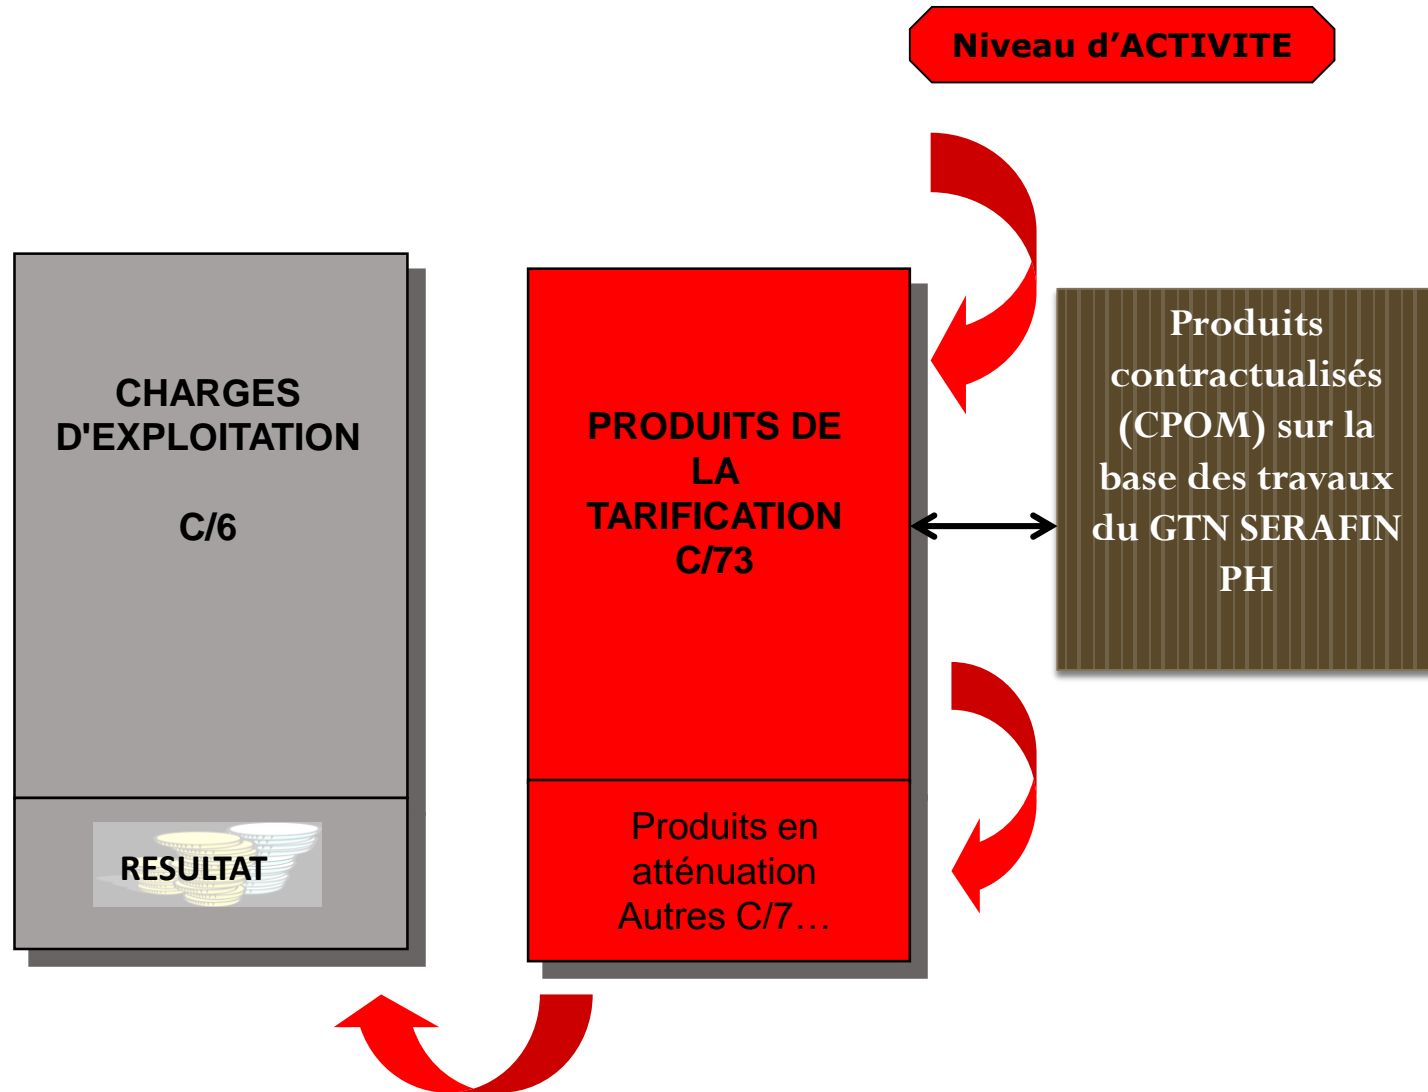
Niveau d'ACTIVITE

CHARGES D'EXPLOITATION

C/6

RESULTAT

PRODUITS DE LA TARIFICATION C/73

Produits en atténuation Autres C/7…

Produits contractualisés (CPOM) sur la base des travaux du GTN SERAFIN PH